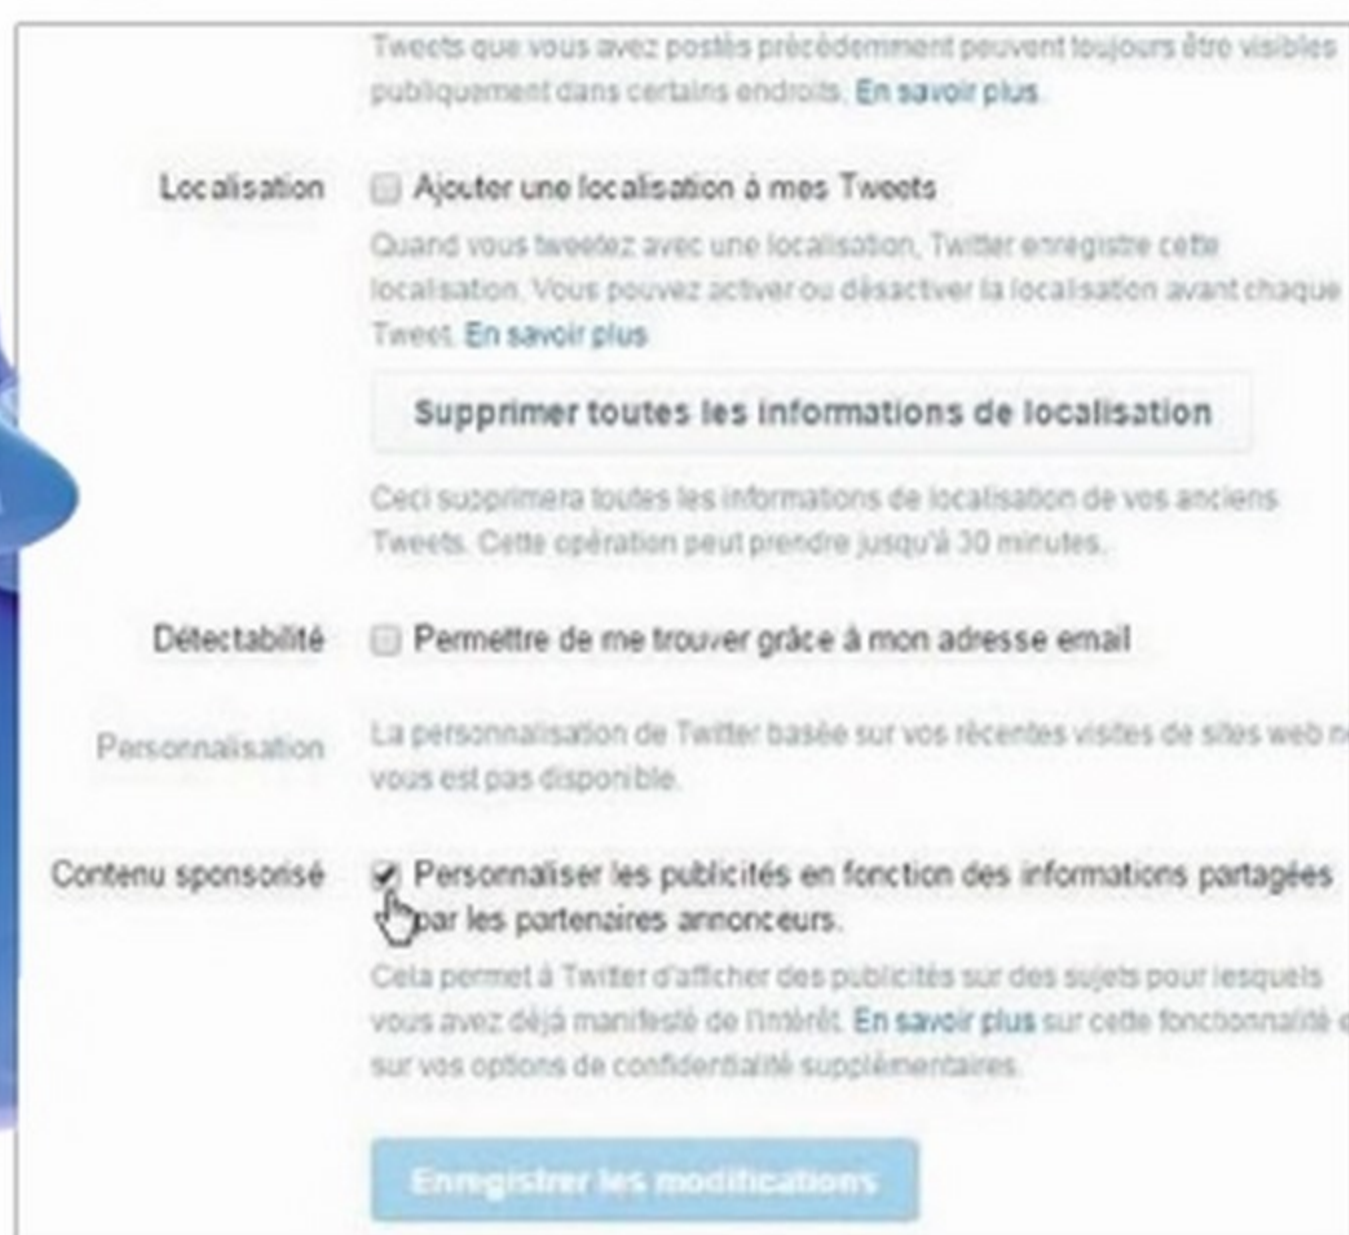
Tweets que vous avez postés précédemment peuvent toujours être visibles publiquement dans certains endroits. En savoir plus.

Localisation

Ajouter une localisation à mes Tweets

Quand vous tweetez avec une localisation, Twitter enregistre cette localisation. Vous pouvez activer ou désactiver la localisation avant chaque Tweet. En savoir plus

Supprimer toutes les informations de localisation

Ceci supprimera toutes les informations de localisation de vos anciens Tweets. Cette opération peut prendre jusqu'à 30 minutes.

Détectabilité

Permettre de me trouver grâce à mon adresse email

Personnalisation

La personnalisation de Twitter basée sur vos récentes visites de sites web n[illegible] vous est pas disponible.

Contenu sponsorisé

Personnaliser les publicités en fonction des informations partagées par les partenaires annonceurs.

Cela permet à Twitter d'afficher des publicités sur des sujets pour lesquels vous avez déjà manifesté de l'intérêt. En savoir plus sur cette fonctionnalité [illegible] sur vos options de confidentialité supplémentaires.

Enregistrer les modifications